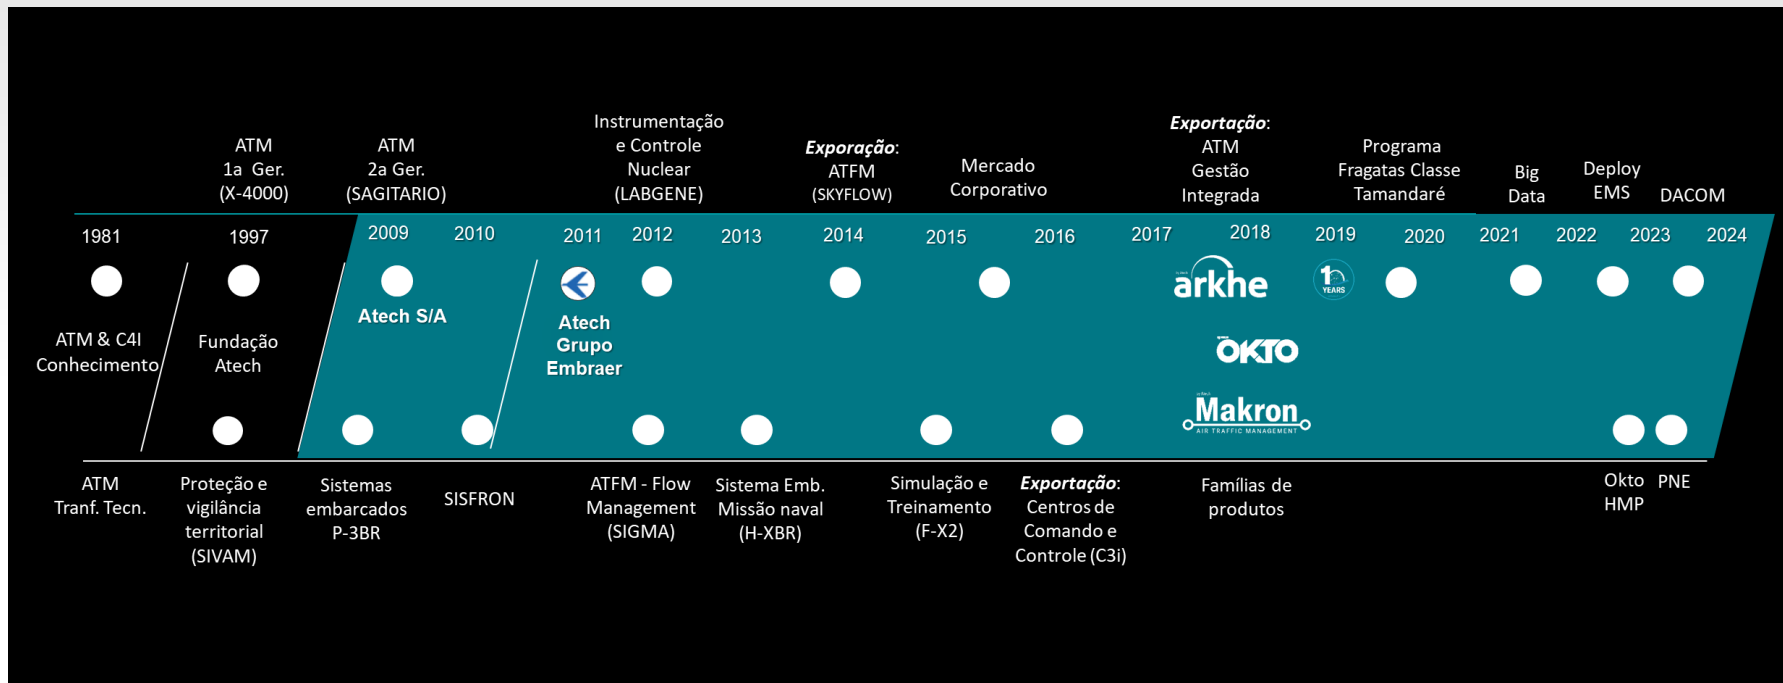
ATM
1a Ger.
(X-4000)

ATM
2a Ger.
(SAGITARIO)

Instrumentação
e Controle
Nuclear
(LABGENE)

*Exporação*:
ATFM
(SKYFLOW)

Mercado
Corporativo

*Exportação*:
ATM
Gestão
Integrada

Programa
Fragatas Classe
Tamandaré

Big
Data

Deploy
EMS

DACOM

1981 1997 2009 2010 2011 2012 2013 2014 2015 2016 2017 2018 2019 2020 2021 2022 2023 2024

ATM & C4I
Conhecimento

Fundação
Atech

Atech S/A

Atech
Grupo
Embraer

arkhe

10 YEARS

OKTO

Makron
AIR TRAFFIC MANAGEMENT

ATM
Tranf. Tecn.

Proteção e
vigilância
territorial
(SIVAM)

Sistemas
embarcados
P-3BR

SISFRON

ATFM - Flow
Management
(SIGMA)

Sistema Emb.
Missão naval
(H-XBR)

Simulação e
Treinamento
(F-X2)

*Exportação*:
Centros de
Comando e
Controle (C3i)

Famílias de
produtos

Okto
HMP

PNE